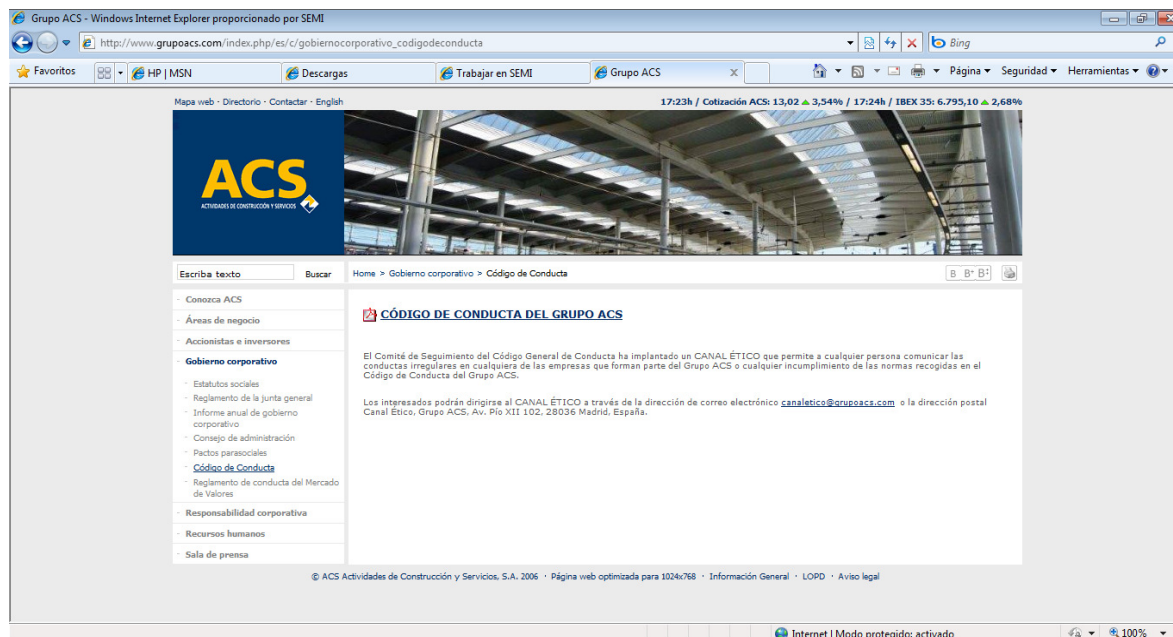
Grupo ACS - Windows Internet Explorer proporcionado por SEMI

http://www.grupoacs.com/index.php/es/c/gobiernocorporativo_codigodeconducta

Bing

Favoritos | HP | MSN | Descargas | Trabajar en SEMI | Grupo ACS

Página ▾ Seguridad ▾ Herramientas ▾

Mapa web · Directorio · Contactar · English

17:23h / Cotización ACS: 13,02 ▲ 3,54% / 17:24h / IBEX 35: 6.795,10 ▲ 2,68%

ACS
ACTIVIDADES DE CONSTRUCCIÓN Y SERVICIOS

Escriba texto Buscar

Home > Gobierno corporativo > Código de Conducta

B B+ B+

Conozca ACS
Áreas de negocio
Accionistas e inversores
Gobierno corporativo
Estatutos sociales
Reglamento de la junta general
Informe anual de gobierno corporativo
Consejo de administración
Pactos parasociales
Código de Conducta
Reglamento de conducta del Mercado de Valores
Responsabilidad corporativa
Recursos humanos
Sala de prensa

CÓDIGO DE CONDUCTA DEL GRUPO ACS

El Comité de Seguimiento del Código General de Conducta ha implantado un CANAL ÉTICO que permite a cualquier persona comunicar las conductas irregulares en cualquiera de las empresas que forman parte del Grupo ACS o cualquier incumplimiento de las normas recogidas en el Código de Conducta del Grupo ACS.

Los interesados podrán dirigirse al CANAL ÉTICO a través de la dirección de correo electrónico canaletico@grupoacs.com o la dirección postal Canal Ético, Grupo ACS, Av. Pío XII 102, 28036 Madrid, España.

© ACS Actividades de Construcción y Servicios, S.A. 2006 · Página web optimizada para 1024x768 · Información General · LOPD · Aviso legal

Internet | Modo protegido: activado

100%